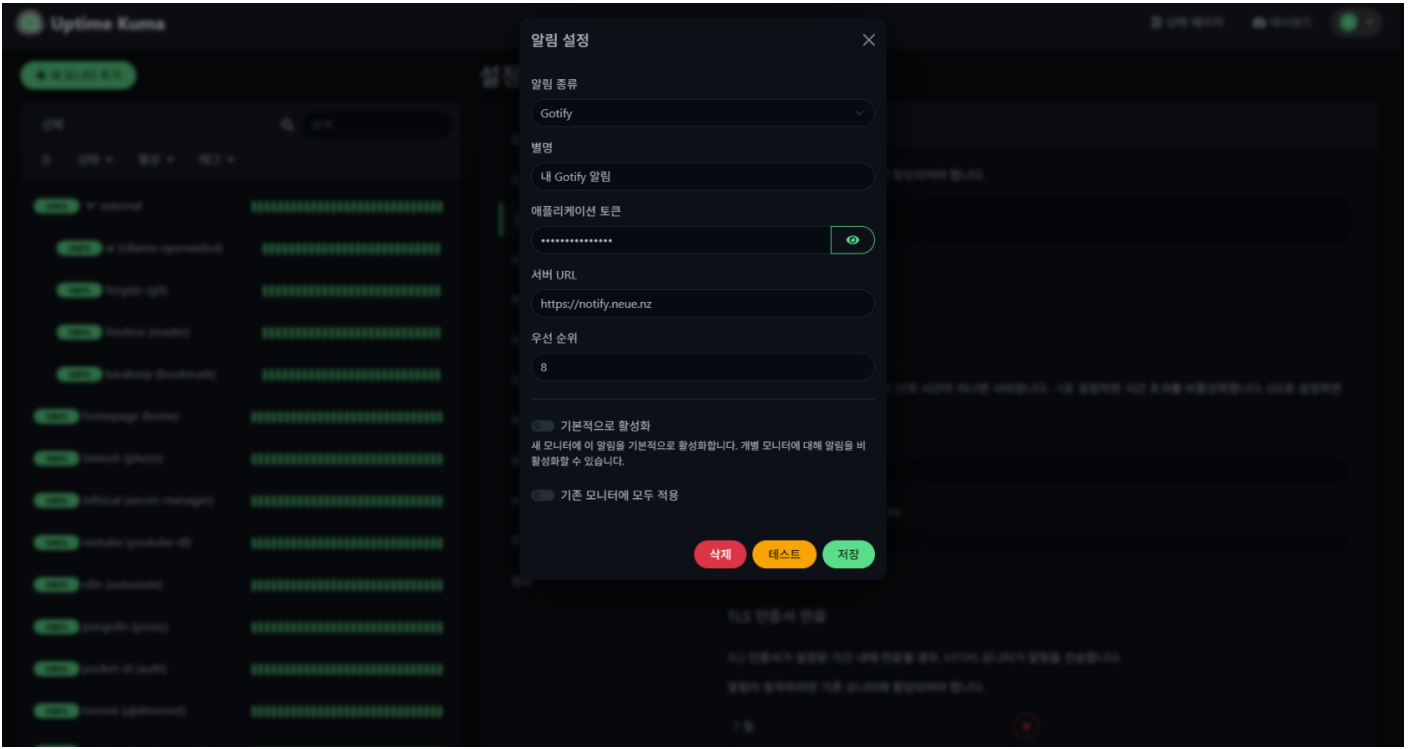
Uptime Kuma

알림 설정

알림 종류

Gotify

별명

내 Gotify 알림

애플리케이션 토큰

•••••••••••••••

서버 URL

https://notify.neue.nz

우선 순위

8

기본적으로 활성화

새 모니터에 이 알림을 기본적으로 활성화합니다. 개별 모니터에 대해 알림을 비활성화할 수 있습니다.

기존 모니터에 모두 적용

삭제

테스트

저장